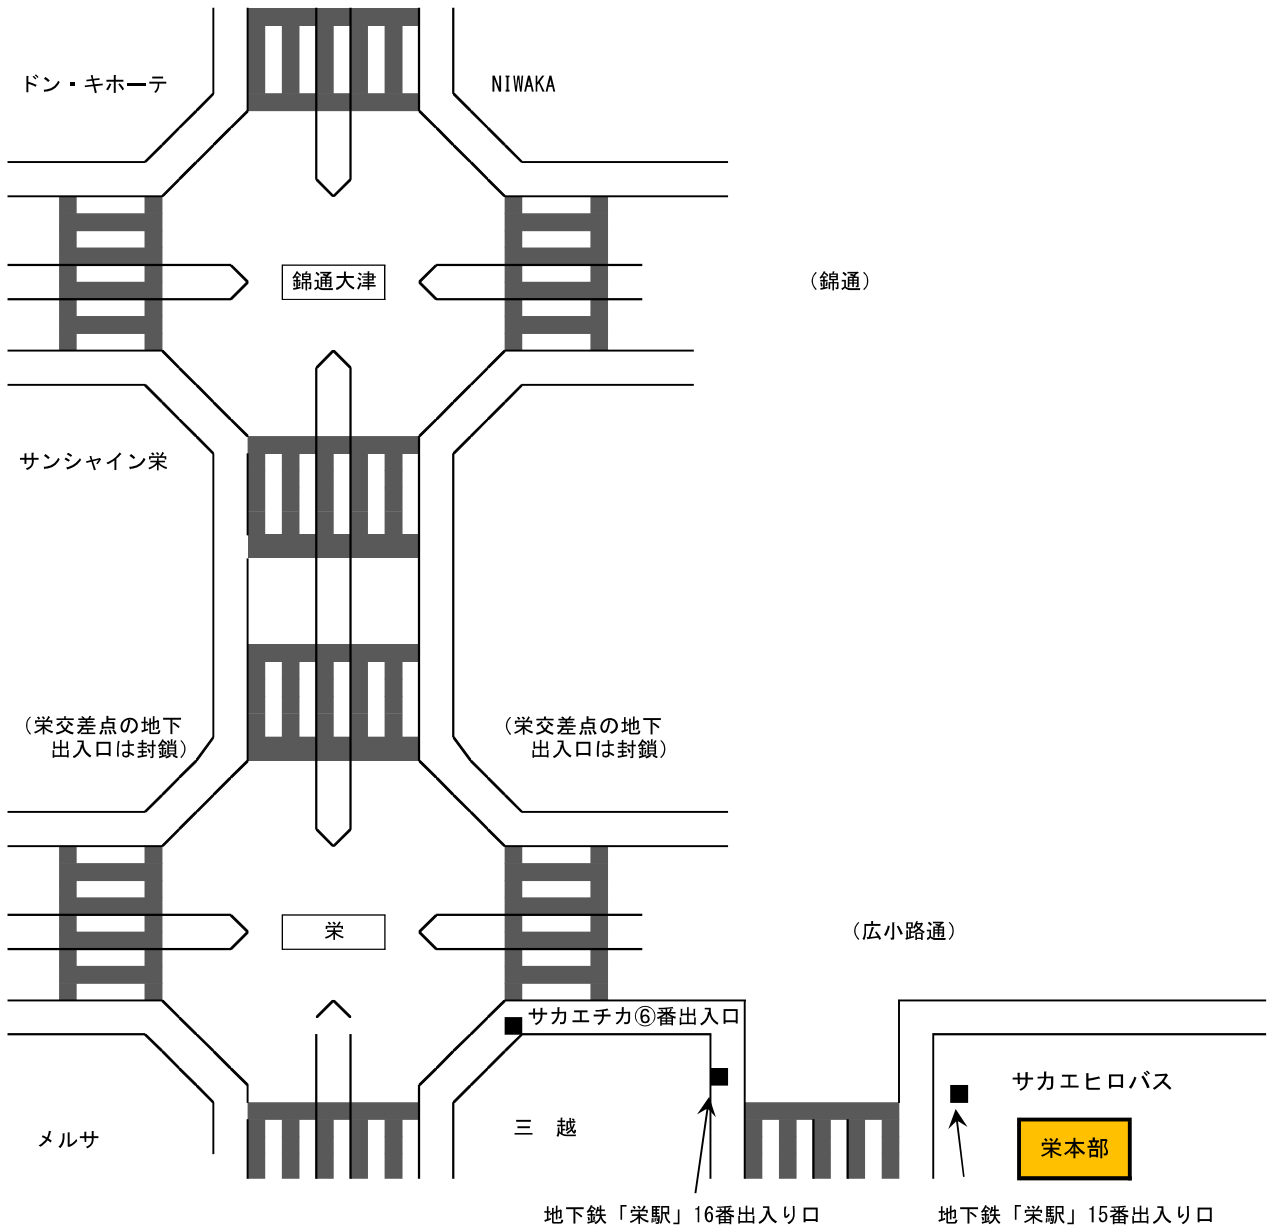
ドン・キホーテ

NIWAKA

錦通大津

（錦通）

サンシャイン栄

（栄交差点の地下
出入口は封鎖）

（栄交差点の地下
出入口は封鎖）

栄

（広小路通）

サカエチカ⑥番出入口

サカエヒロバス

栄本部

メルサ

三　越

地下鉄「栄駅」16番出入り口

地下鉄「栄駅」15番出入り口